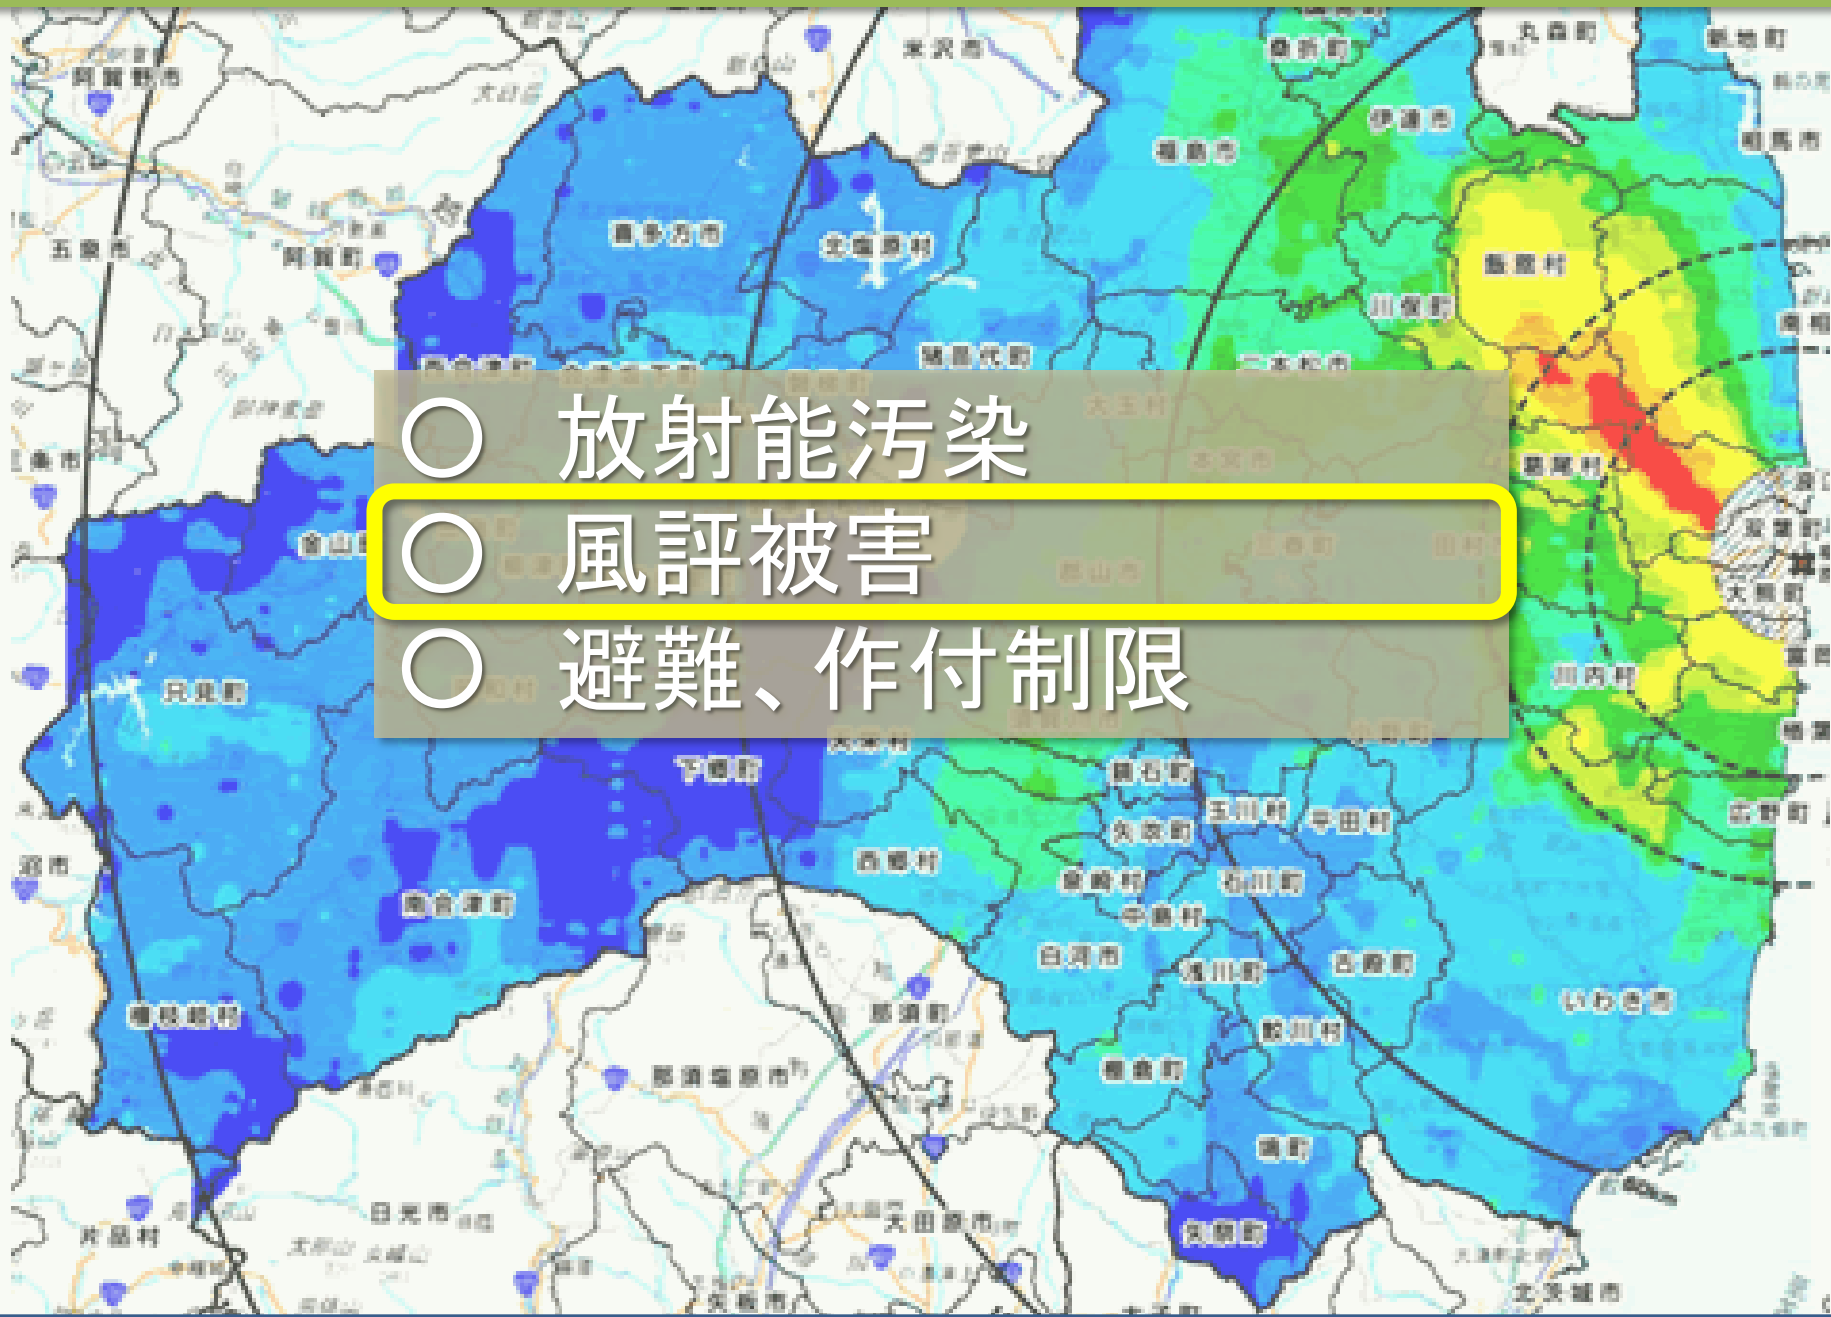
○ 放射能汚染
○ 風評被害
○ 避難、作付制限

米沢市
丸森町
新地町
桑折町
伊達市
相馬市
福島市
喜多方市
北塩原村
飯舘村
川俣町
南相馬
阿賀野市
五泉市
阿賀町
猪苗代町
二本松市
大玉村
本宮市
葛尾村
浪江町
双葉町
大熊町
富岡町
川内村
楢葉町
広野町
郡山市
田村市
三春町
会津若松市
会津坂下町
磐梯町
只見町
下郷町
天栄村
鏡石町
玉川村
平田村
小野町
須賀川市
矢吹町
泉崎村
石川町
中島村
西郷村
白河市
浅川町
古殿町
いわき市
鮫川村
南会津町
檜枝岐村
那須町
棚倉町
塙町
矢祭町
那須塩原市
日光市
大田原市
片品村
矢板市
北茨城市
沼田市